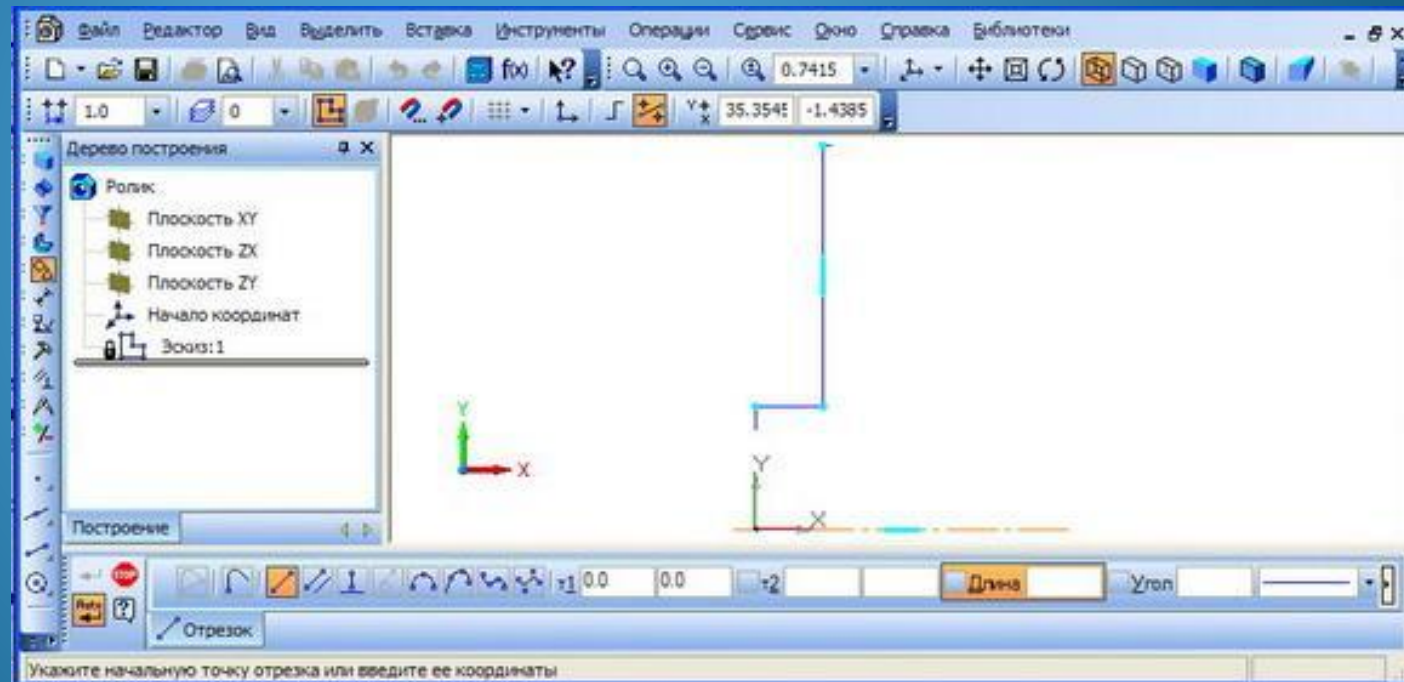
Файл Редактор Вид Выделить Вставка Инструменты Операции Сервис Окно Справка Библиотеки

0.7415

1.0 0

35.3545 -1.4385

Дерево построения

Ролик

Плоскость XY

Плоскость ZX

Плоскость ZY

Начало координат

Эскиз:1

Построение

Y

X

Y

X

т1 0.0 0.0

т2

Длина

Угол

STOP

Отрезок

Укажите начальную точку отрезка или введите ее координаты